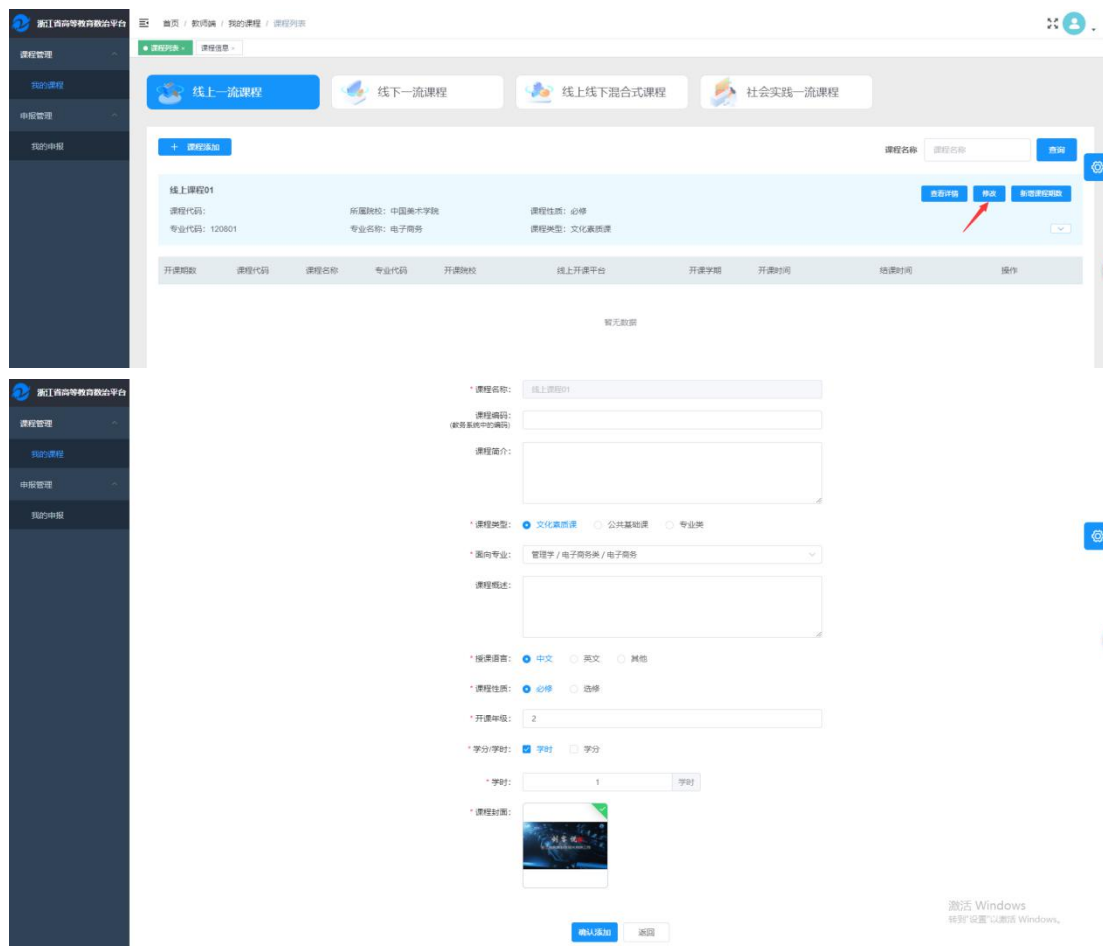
浙江省高等教育数治平台

首页 / 教师端 / 我的课程 / 课程列表

● 课程列表 × 课程信息 ×

课程管理

我的课程

申报管理

我的申报

线上一流课程

线下一流课程

线上线下混合式课程

社会实践一流课程

+ 课程添加

课程名称 课程名称 查询

线上课程01

查看详情 修改 新增课程期数

课程代码:

所属院校: 中国美术学院

课程性质: 必修

专业代码: 120801

专业名称: 电子商务

课程类型: 文化素质课

| 开课期数 | 课程代码 | 课程名称 | 专业代码 | 开课院校 | 线上开课平台 | 开课学期 | 开课时间 | 结课时间 | 操作 |
|---|---|---|---|---|---|---|---|---|---|

暂无数据

浙江省高等教育数治平台

课程管理

我的课程

申报管理

我的申报

* 课程名称: 线上课程01

课程编码: (教务系统中的编码)

课程简介:

* 课程类型: 文化素质课 公共基础课 专业类

* 面向专业: 管理学 / 电子商务类 / 电子商务

课程概述:

* 授课语言: 中文 英文 其他

* 课程性质: 必修 选修

* 开课年级: 2

* 学分/学时: 学时 学分

* 学时: 1 学时

* 课程封面:

确认添加 返回

激活 Windows
转到"设置"以激活 Windows。